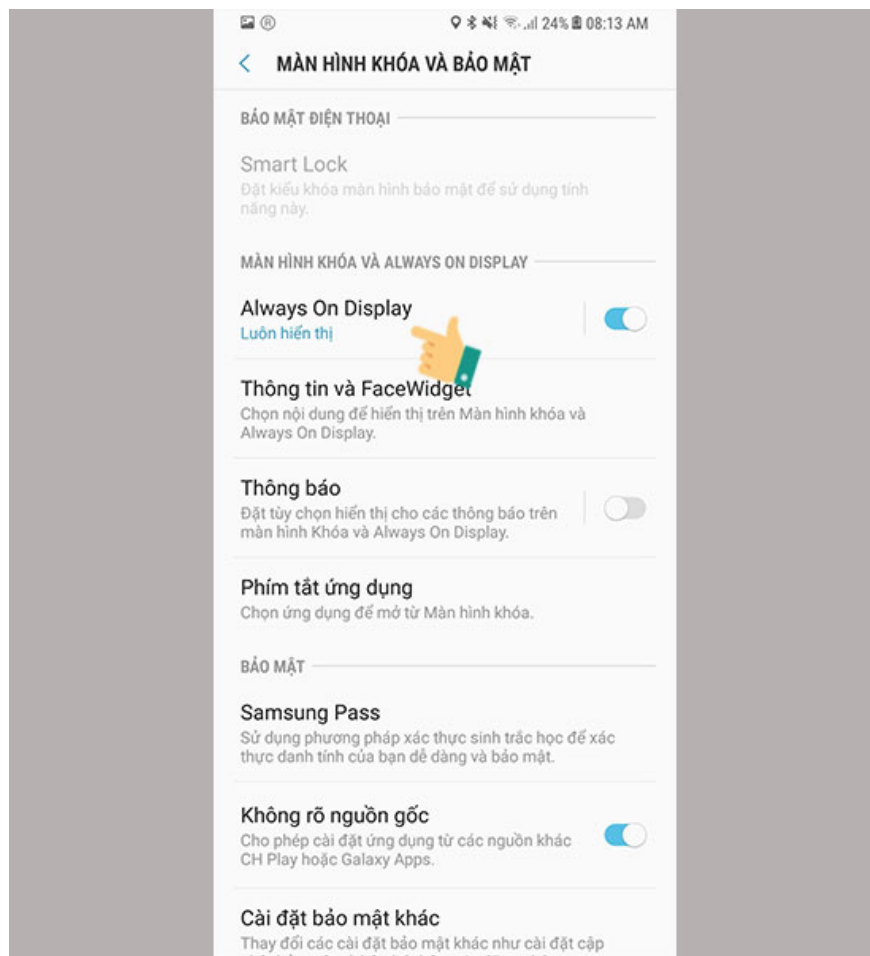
24% 08:13 AM

MÀN HÌNH KHÓA VÀ BẢO MẬT

BẢO MẬT ĐIỆN THOẠI

Smart Lock
Đặt kiểu khóa màn hình bảo mật để sử dụng tính năng này.

MÀN HÌNH KHÓA VÀ ALWAYS ON DISPLAY

Always On Display
Luôn hiển thị

Thông tin và FaceWidget
Chọn nội dung để hiển thị trên Màn hình khóa và Always On Display.

Thông báo
Đặt tùy chọn hiển thị cho các thông báo trên màn hình Khóa và Always On Display.

Phím tắt ứng dụng
Chọn ứng dụng để mở từ Màn hình khóa.

BẢO MẬT

Samsung Pass
Sử dụng phương pháp xác thực sinh trắc học để xác thực danh tính của bạn dễ dàng và bảo mật.

Không rõ nguồn gốc
Cho phép cài đặt ứng dụng từ các nguồn khác CH Play hoặc Galaxy Apps.

Cài đặt bảo mật khác
Thay đổi các cài đặt bảo mật khác như cài đặt cập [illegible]